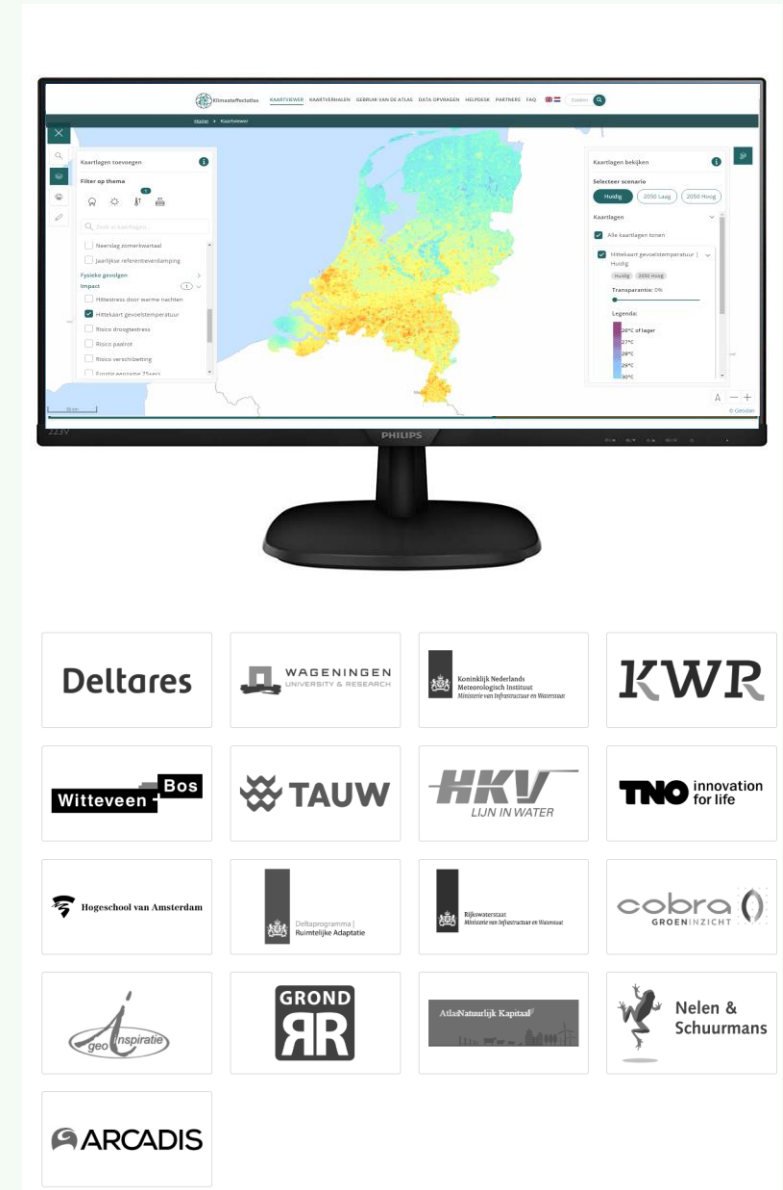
Klimaateffectatlas KAARTVIEWER KAARTVERHALEN GEBRUIK VAN DE ATLAS DATA OPVRAGEN HELPDESK PARTNERS FAQ

Home > Kaartviewer

Kaartlagen toevoegen

Filter op thema

Zoek in kaartlagen

Neerslag zomerkwartaal

Jaarlijkse referentieverdamping

Fysieke gevolgen

Impact

Hittestress door warme nachten

Hittekaart gevoelstemperatuur

Risico droogtestress

Risico paalrot

Risico verschilzetting

Kaartlagen bekijken

Selecteer scenario

Huidig 2050 Laag 2050 Hoog

Kaartlagen

Alle kaartlagen tonen

Hittekaart gevoelstemperatuur | Huidig

Huidig 2050 Hoog

Transparantie: 0%

Legenda:

26°C of lager

27°C

28°C

29°C

30°C

PHILIPS

Deltares

WAGENINGEN UNIVERSITY & RESEARCH

Koninklijk Nederlands Meteorologisch Instituut Ministerie van Infrastructuur en Waterstaat

KWR

Witteveen Bos

TAUW

HKV LIJN IN WATER

TNO innovation for life

Hogeschool van Amsterdam

Deltaprogramma | Ruimtelijke Adaptatie

Rijkswaterstaat Ministerie van Infrastructuur en Waterstaat

cobra GROENINZICHT

geo Inspiratie

GROND RR

Atlas Natuurlijk Kapitaal

Nelen & Schuurmans

ARCADIS